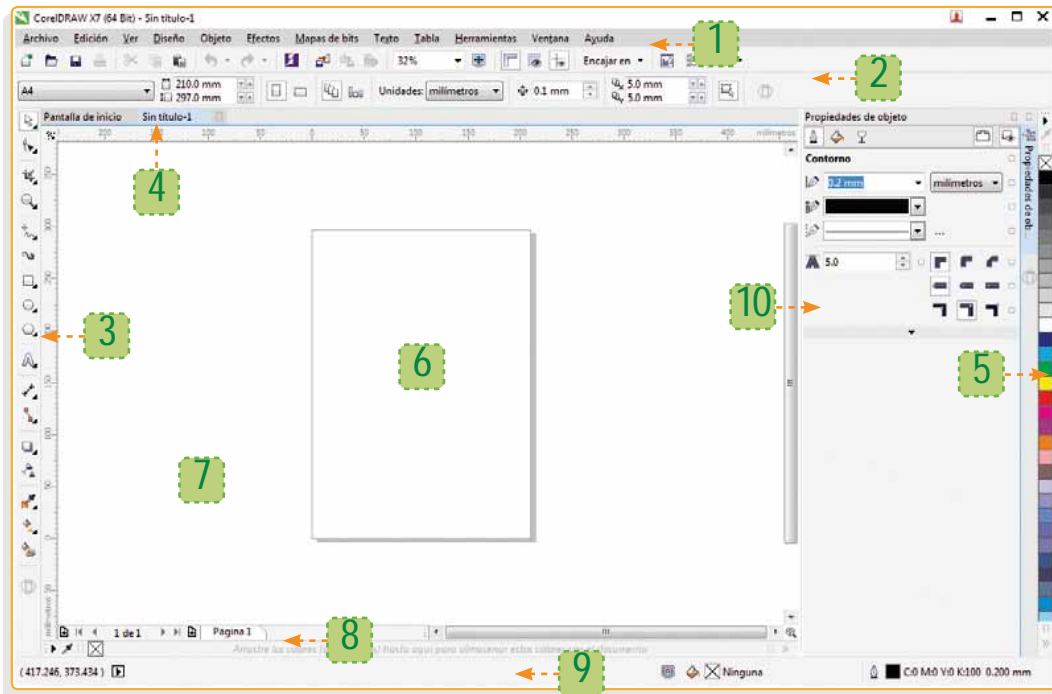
CorelDRAW X7 (64 Bit) - Sin título-1

Archivo Edición Ver Diseño Objeto Efectos Mapas de bits Texto Tabla Herramientas Ventana Ayuda

1

32% Encajar en

A4 210.0 mm 297.0 mm Unidades: milímetros 0.1 mm 5.0 mm 5.0 mm

2

Pantalla de inicio Sin título-1

4

Propiedades de objeto

Contorno

0.2 mm milímetros

5.0

Propiedades de obj...

10

3

6

7

5

1 de 1 Página 1

8

Arrastre los colores (o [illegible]) hasta aquí para almacenar estos colores con el documento

( 417.246, 373.434 )

9

Ninguna C:0 M:0 Y:0 K:100 0.200 mm